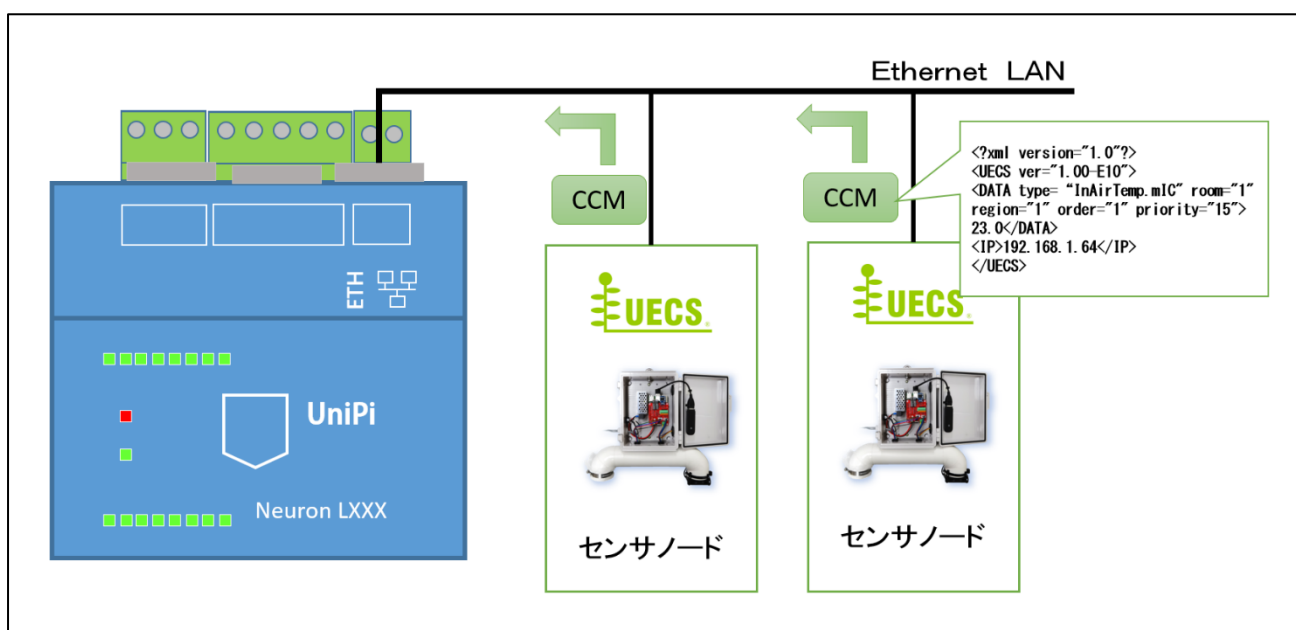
Ethernet LAN

ETH

UniPi

Neuron LXXX

CCM

UECS

センサノード

CCM

UECS

センサノード

<?xml version="1.0"?>
<UECS ver="1.00-E10">
<DATA type= "InAirTemp.mIC" room="1" region="1" order="1" priority="15">
23.0</DATA>
<IP>192.168.1.64</IP>
</UECS>